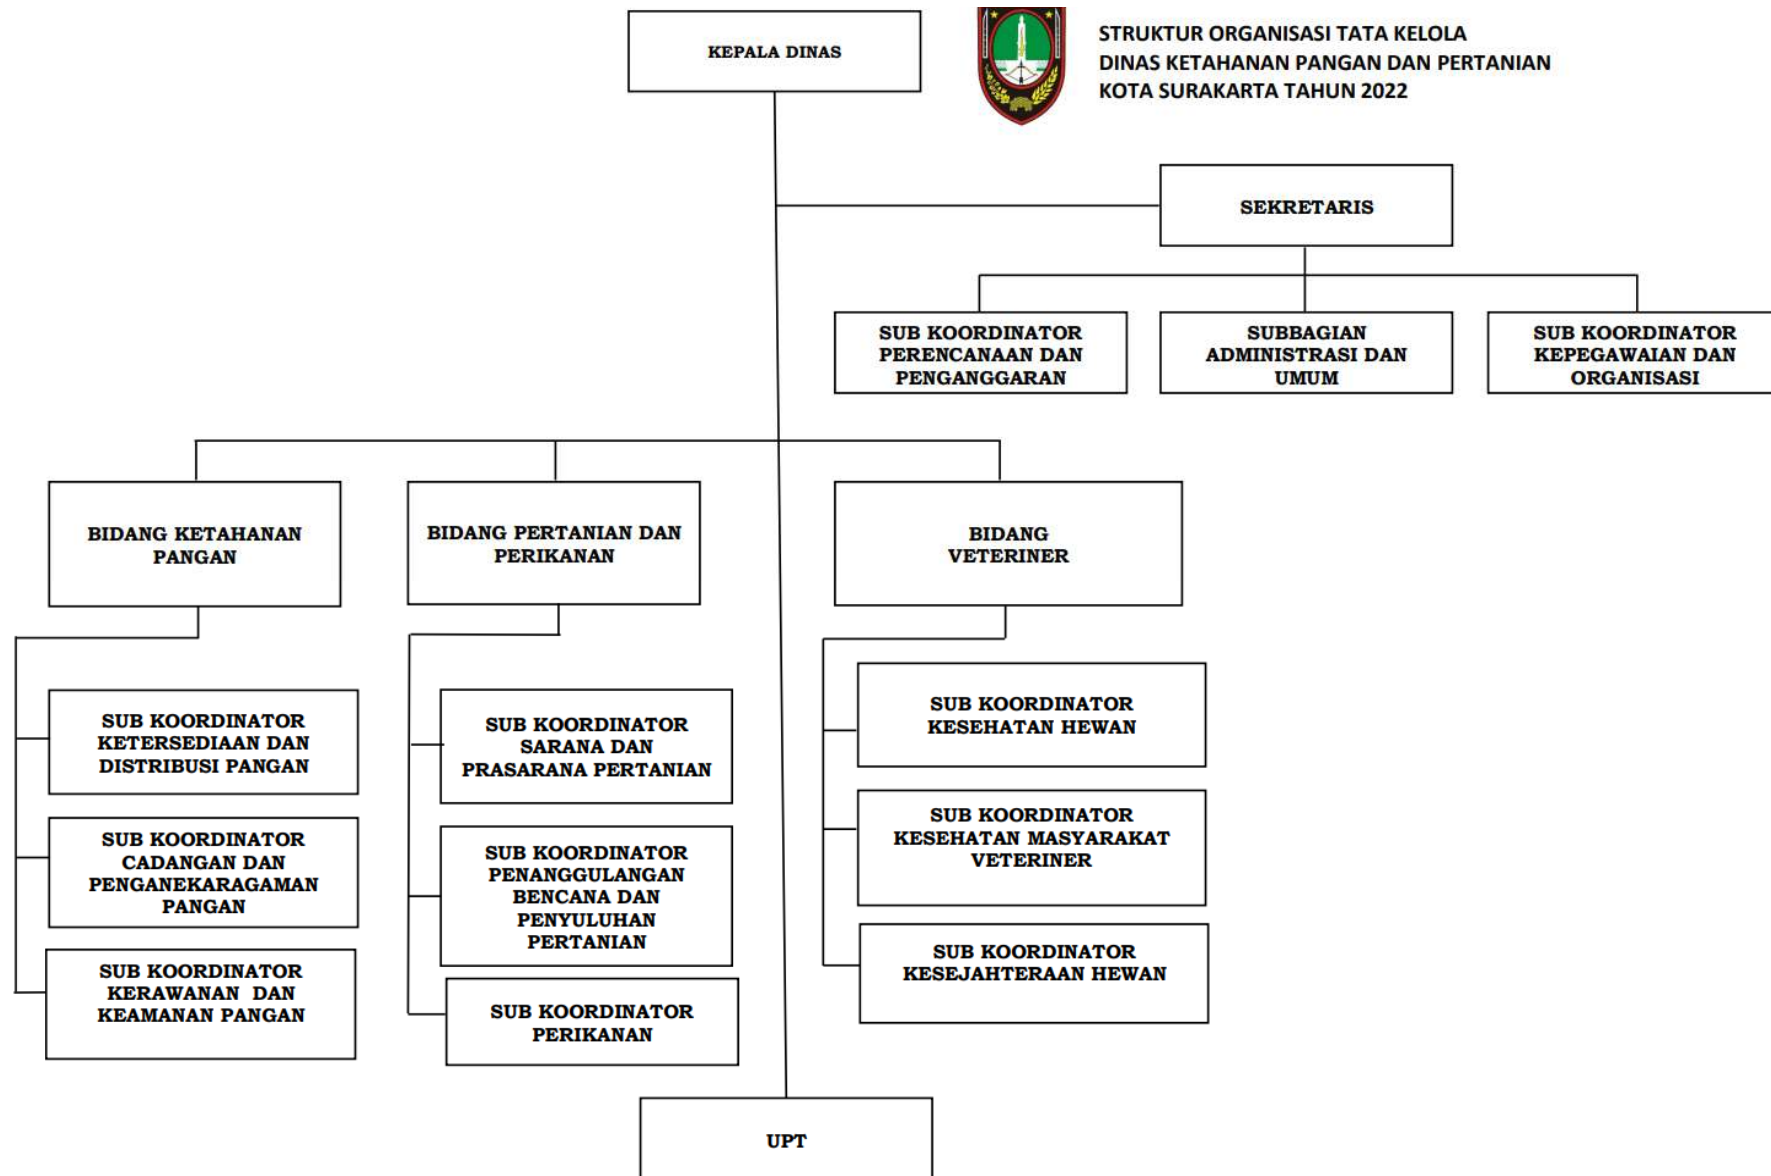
KEPALA DINAS

STRUKTUR ORGANISASI TATA KELOLA
DINAS KETAHANAN PANGAN DAN PERTANIAN
KOTA SURAKARTA TAHUN 2022

SEKRETARIS

SUB KOORDINATOR PERENCANAAN DAN PENGANGGARAN

SUBBAGIAN ADMINISTRASI DAN UMUM

SUB KOORDINATOR KEPEGAWAIAN DAN ORGANISASI

BIDANG KETAHANAN PANGAN

BIDANG PERTANIAN DAN PERIKANAN

BIDANG VETERINER

SUB KOORDINATOR KETERSEDIAAN DAN DISTRIBUSI PANGAN

SUB KOORDINATOR CADANGAN DAN PENGANEKARAGAMAN PANGAN

SUB KOORDINATOR KERAWANAN DAN KEAMANAN PANGAN

SUB KOORDINATOR SARANA DAN PRASARANA PERTANIAN

SUB KOORDINATOR PENANGGULANGAN BENCANA DAN PENYULUHAN PERTANIAN

SUB KOORDINATOR PERIKANAN

SUB KOORDINATOR KESEHATAN HEWAN

SUB KOORDINATOR KESEHATAN MASYARAKAT VETERINER

SUB KOORDINATOR KESEJAHTERAAN HEWAN

UPT